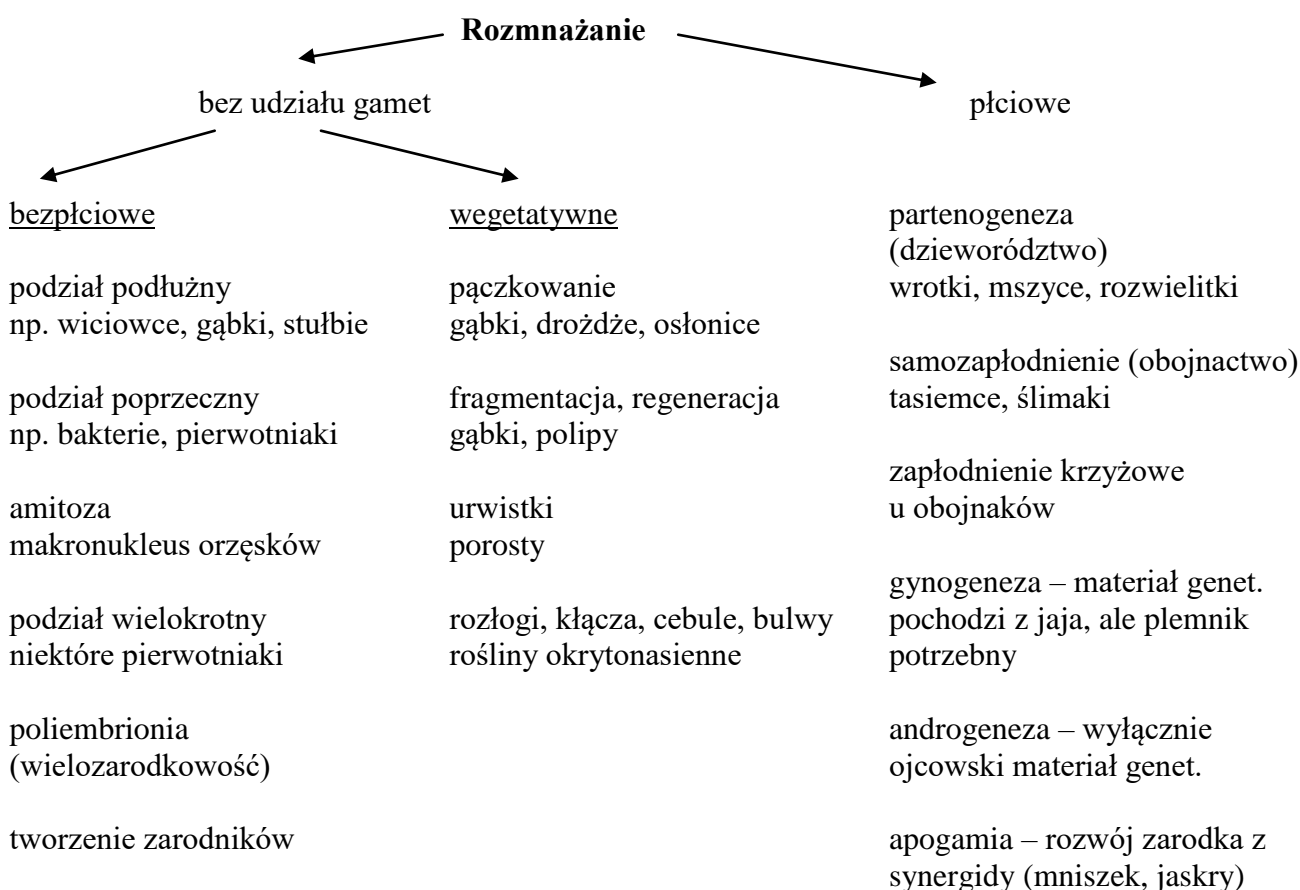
**Rozmnażanie**

bez udziału gamet

płciowe

bezpłciowe

podział podłużny
np. wiciowce, gąbki, stułbie

podział poprzeczny
np. bakterie, pierwotniaki

amitoza
makronukleus orzęsków

podział wielokrotny
niektóre pierwotniaki

poliembrionia
(wielozarodkowość)

tworzenie zarodników

wegetatywne

pączkowanie
gąbki, drożdże, osłonice

fragmentacja, regeneracja
gąbki, polipy

urwistki
porosty

rozłogi, kłącza, cebule, bulwy
rośliny okrytonasienne

partenogeneza
(dzieworództwo)
wrotki, mszyce, rozwielitki

samozapłodnienie (obojnactwo)
tasiemce, ślimaki

zapłodnienie krzyżowe
u obojnaków

gynogeneza – materiał genet. pochodzi z jaja, ale plemnik potrzebny

androgeneza – wyłącznie ojcowski materiał genet.

apogamia – rozwój zarodka z synergidy (mniszek, jaskry)